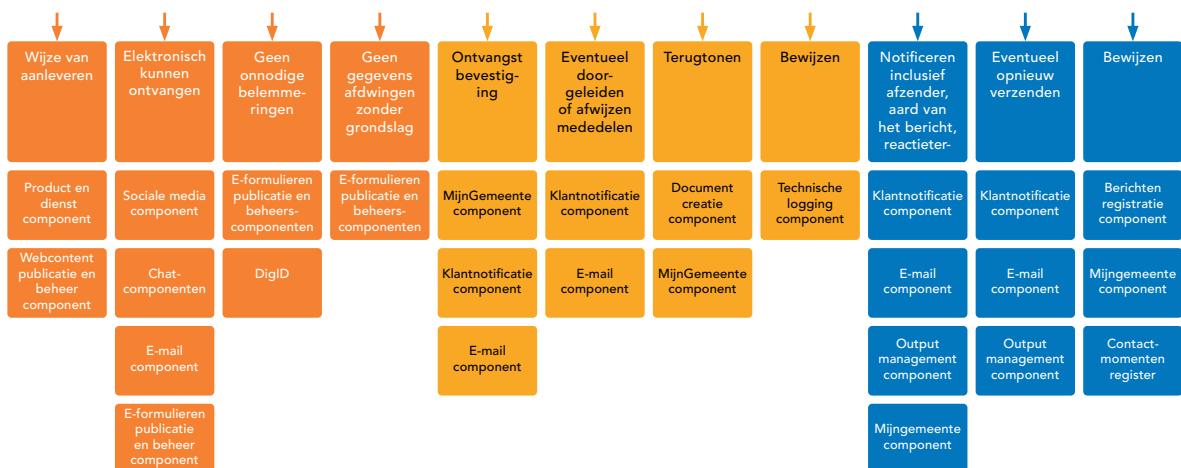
Wijze van aanleveren

Product en dienst component

Webcontent publicatie en beheer component

Elektronisch kunnen ontvangen

Sociale media component

Chat-componenten

E-mail component

E-formulieren publicatie en beheer component

Geen onnodige belemmeringen

E-formulieren publicatie en beheers-componenten

DigID

Geen gegevens afdwingen zonder grondslag

E-formulieren publicatie en beheers-componenten

Ontvangst bevestiging

MijnGemeente component

Klantnotificatie component

E-mail component

Eventueel doorgeleiden of afwijzen mededelen

Klantnotificatie component

E-mail component

Terugtonen

Document creatie component

MijnGemeente component

Bewijzen

Technische logging component

Notificeren inclusief afzender, aard van het bericht, reactieter-

Klantnotificatie component

E-mail component

Output management component

Mijngemeente component

Eventueel opnieuw verzenden

Klantnotificatie component

E-mail component

Output management component

Bewijzen

Berichten registratie component

Mijngemeente component

Contact-momenten register